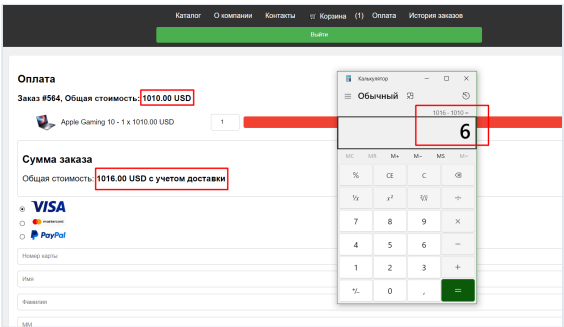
Каталог О компании Контакты Корзина (1) Оплата История заказов

Выйти

Оплата

Заказ #564, Общая стоимость: 1010.00 USD

Apple Gaming 10 - 1 x 1010.00 USD 1

Сумма заказа

Общая стоимость: 1016.00 USD с учетом доставки

VISA

mastercard

PayPal

Номер карты

Имя

Фамилия

ММ

Калькулятор

Обычный

1016 - 1010 =

6

MC MR M+ M− MS M˅

%
CE
C
⌫

$^1/_x$
$x^2$
$^2\sqrt{x}$
÷

7
8
9
×

4
5
6
−

1
2
3
+

+/−
0
,
=